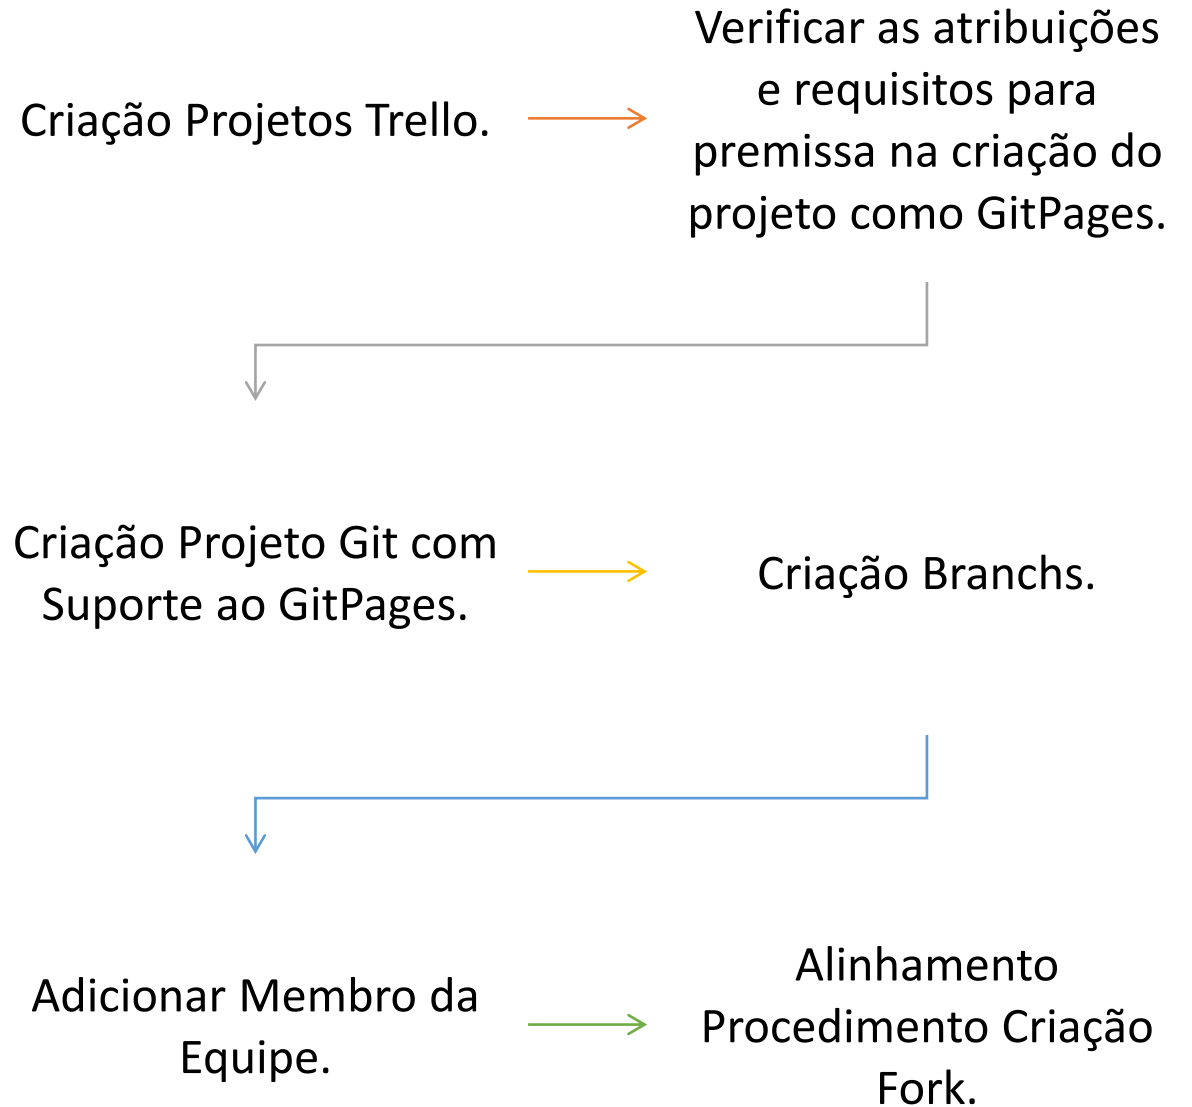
Criação Projetos Trello.

Verificar as atribuições e requisitos para premissa na criação do projeto como GitPages.

Criação Projeto Git com Suporte ao GitPages.

Criação Branchs.

Adicionar Membro da Equipe.

Alinhamento Procedimento Criação Fork.